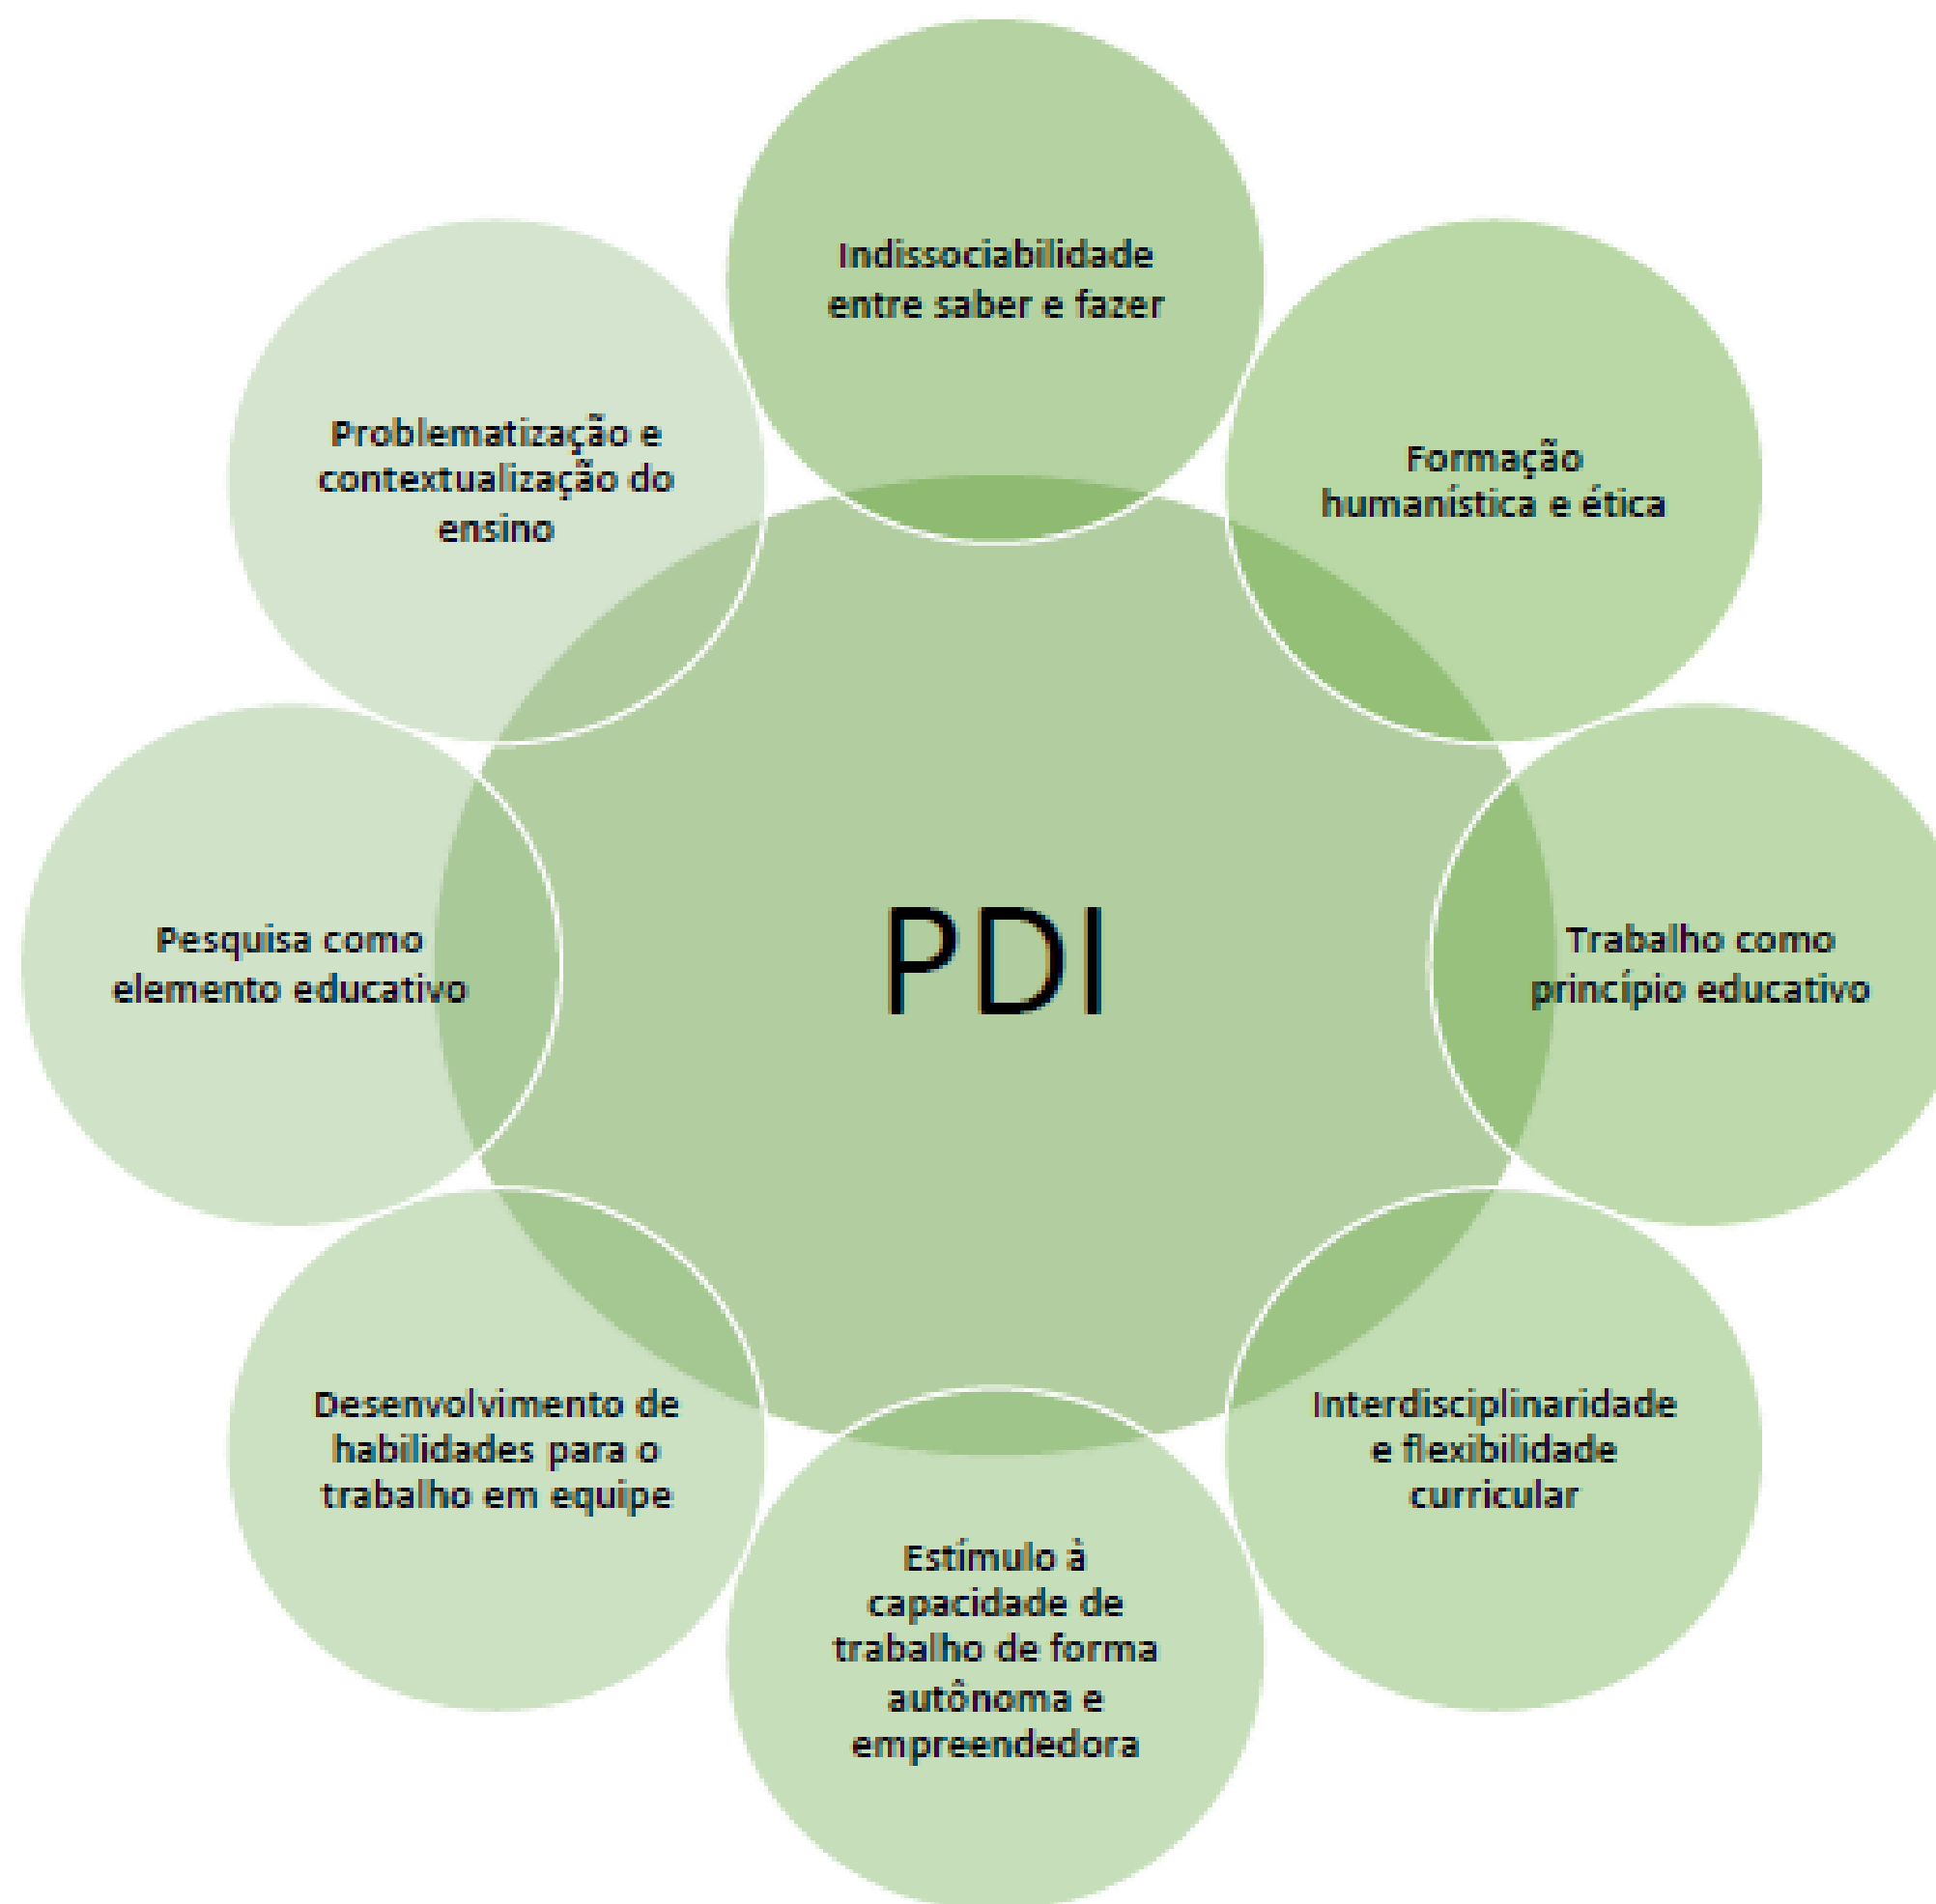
Indissociabilidade entre saber e fazer

Problematização e contextualização do ensino

Formação humanística e ética

PDI

Pesquisa como elemento educativo

Trabalho como princípio educativo

Desenvolvimento de habilidades para o trabalho em equipe

Interdisciplinaridade e flexibilidade curricular

Estímulo à capacidade de trabalho de forma autônoma e empreendedora